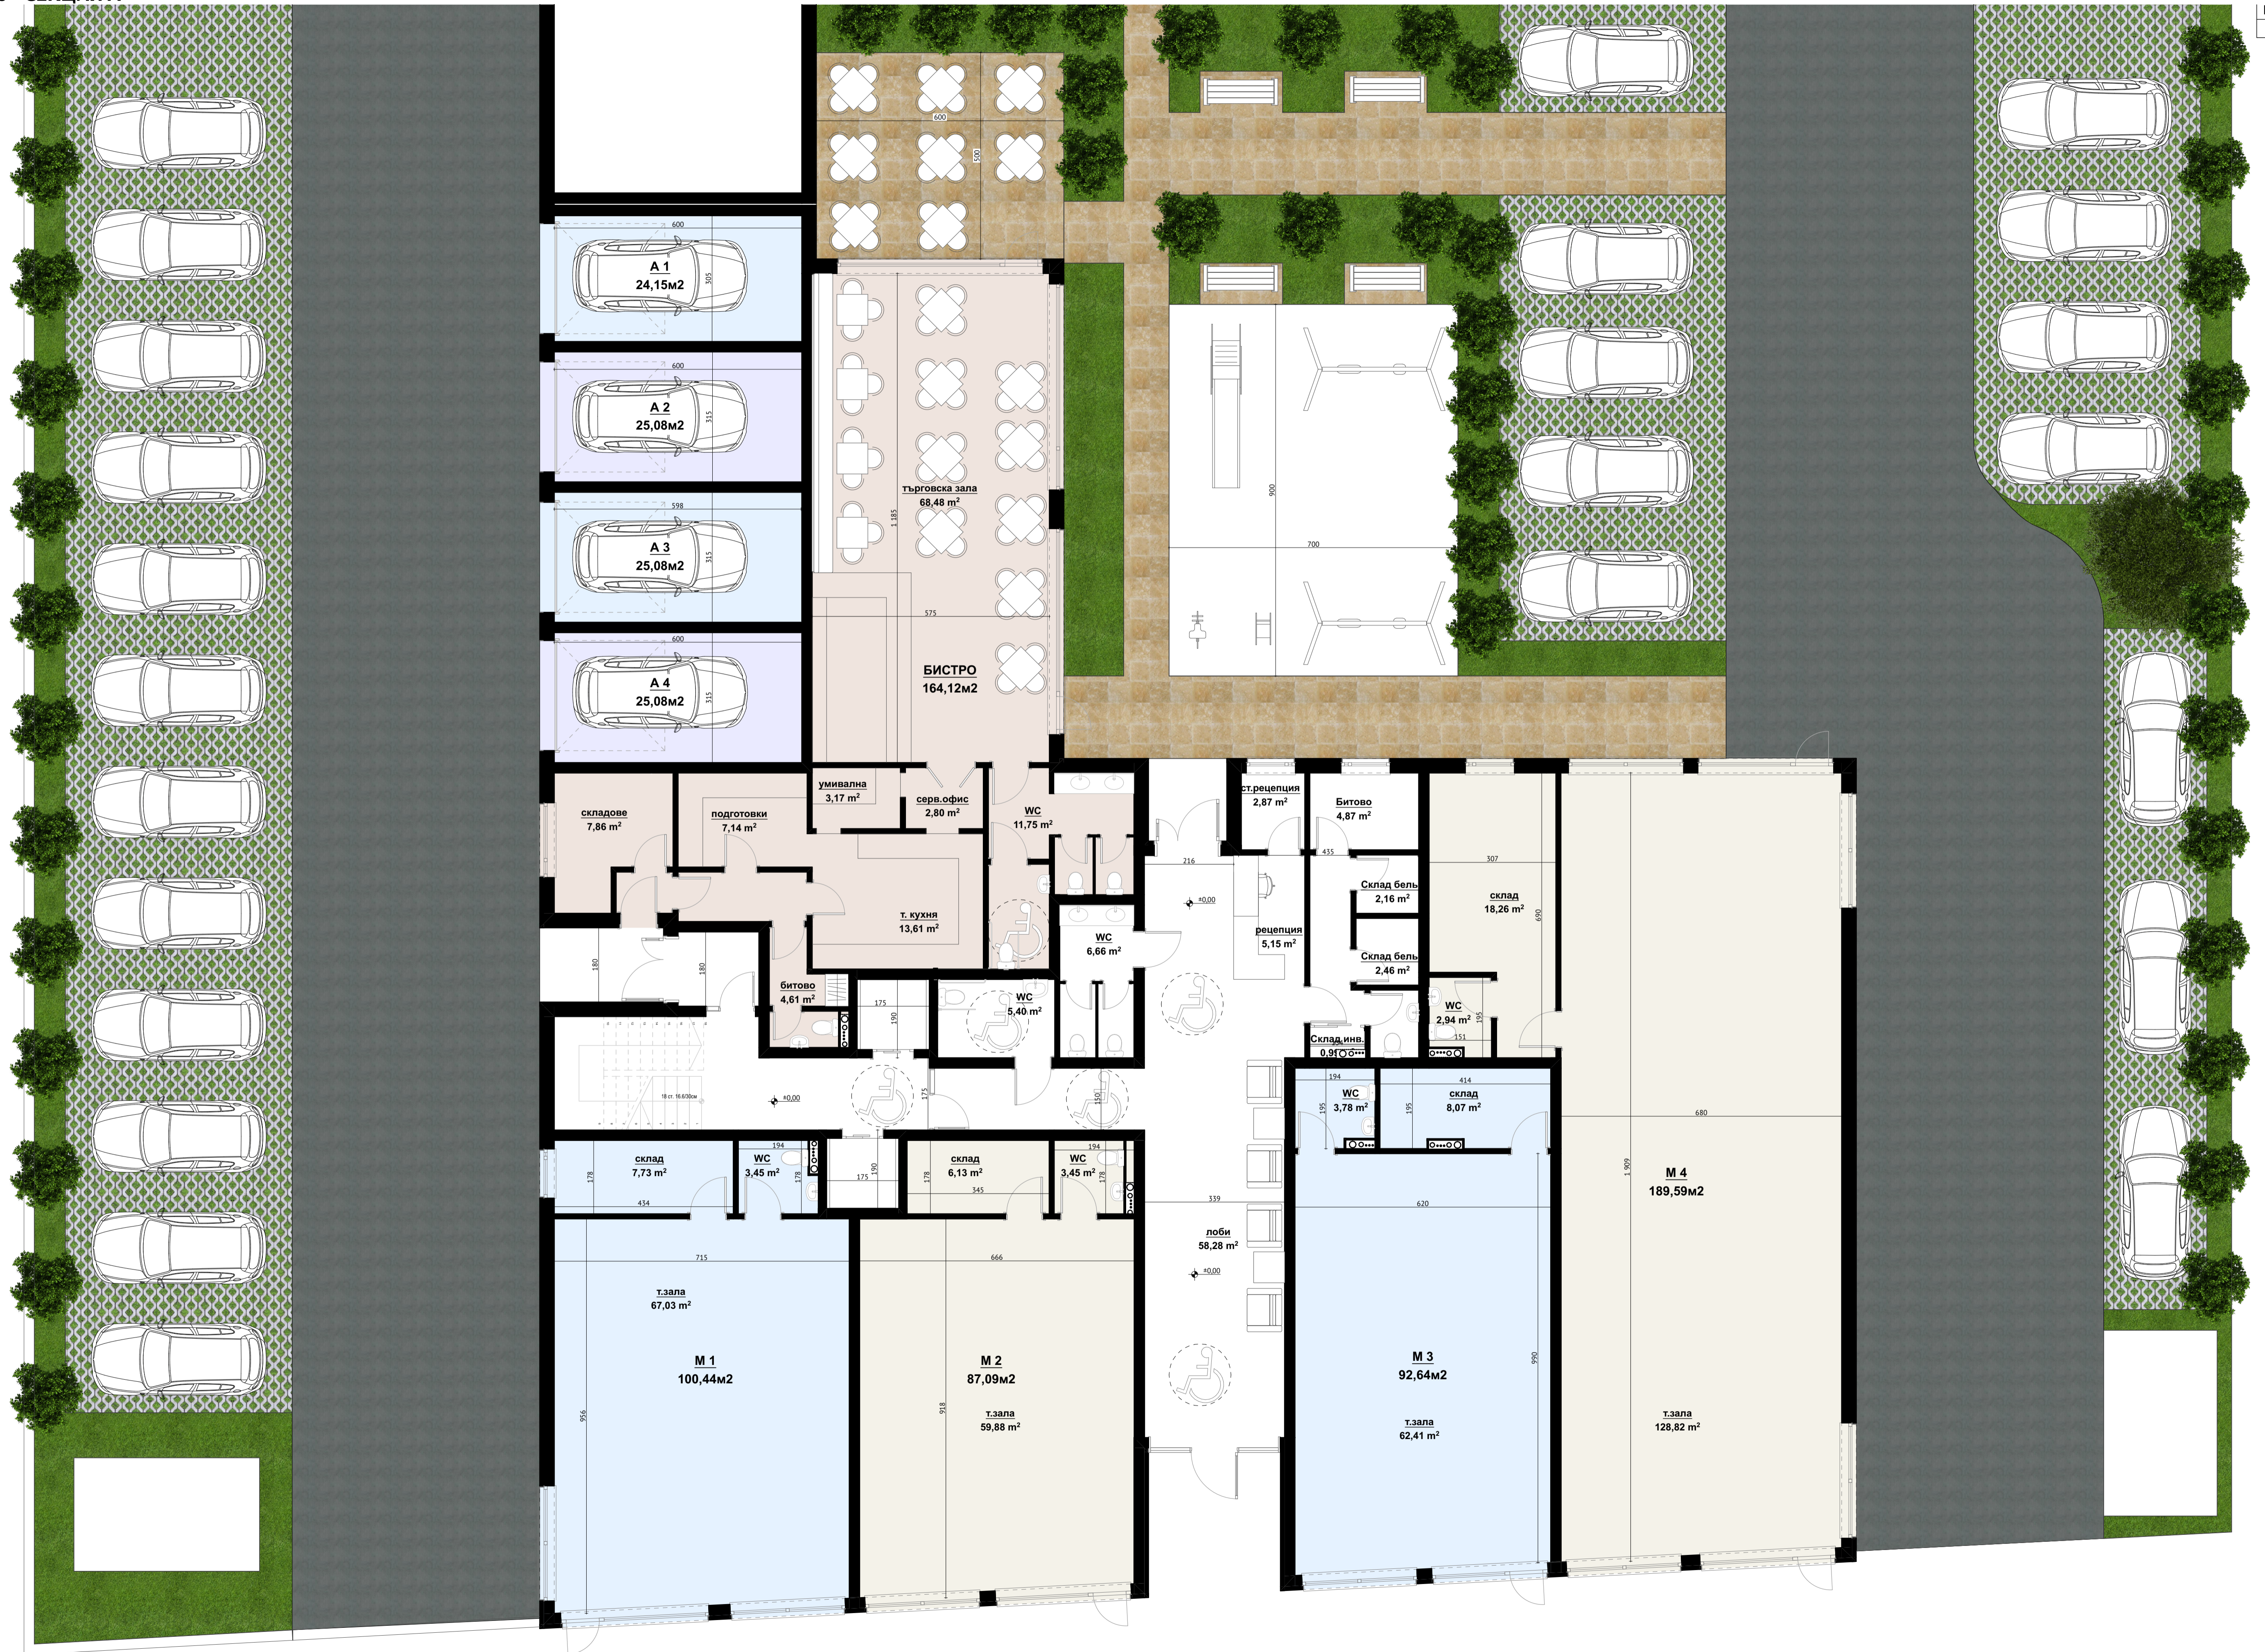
600
500
600
А 1
24,15м2
305
600
А 2
25,08м2
315
598
А 3
25,08м2
315
600
А 4
25,08м2
315
търговска зала
68,48 m²
1 185
575
БИСТРО
164,12м2
900
700
умивална
3,17 m²
серв.офис
2,80 m²
складове
7,86 m²
подготовки
7,14 m²
WC
11,75 m²
т. кухня
13,61 m²
ст.рецепция
2,87 m²
Битово
4,87 m²
216
435
307
Склад бель
2,16 m²
склад
18,26 m²
690
±0,00
рецепция
5,15 m²
WC
6,66 m²
Склад бель
2,46 m²
180
180
битово
4,61 m²
175
190
WC
5,40 m²
WC
2,94 m²
195
151
Склад инв.
0,9
18 ст. 16.6/30см
±0,00
175
150
194
WC
3,78 m²
195
195
414
склад
8,07 m²
680
склад
7,73 m²
178
434
194
WC
3,45 m²
178
175
190
склад
6,13 m²
178
345
194
WC
3,45 m²
178
339
620
1 909
М 4
189,59м2
715
666
лоби
58,28 m²
±0,00
т.зала
67,03 m²
М 1
100,44м2
956
М 2
87,09м2
918
т.зала
59,88 m²
М 3
92,64м2
990
т.зала
62,41 m²
т.зала
128,82 m²